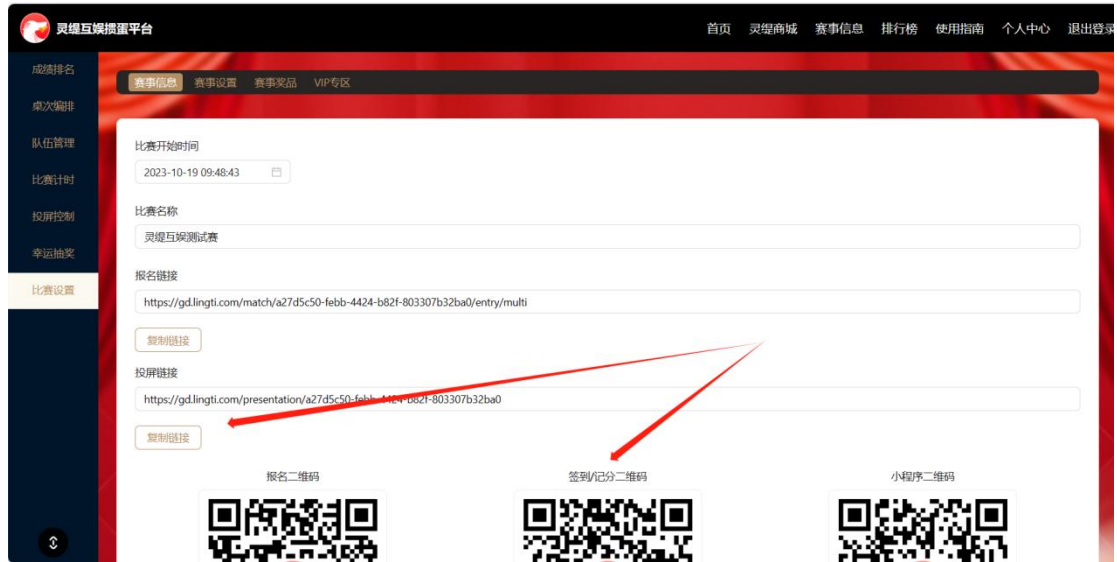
灵缇互娱掼蛋平台

首页 灵缇商城 赛事信息 排行榜 使用指南 个人中心 退出登录

成绩排名
桌次编排
队伍管理
比赛计时
投屏控制
幸运抽奖
比赛设置

赛事信息 赛事设置 赛事奖品 VIP专区

比赛开始时间

2023-10-19 09:48:43

比赛名称

灵缇互娱测试赛

报名链接

https://gd.lingti.com/match/a27d5c50-febb-4424-b82f-803307b32ba0/entry/multi

复制链接

投屏链接

https://gd.lingti.com/presentation/a27d5c50-febb-4424-b82f-803307b32ba0

复制链接

报名二维码

签到/记分二维码

小程序二维码